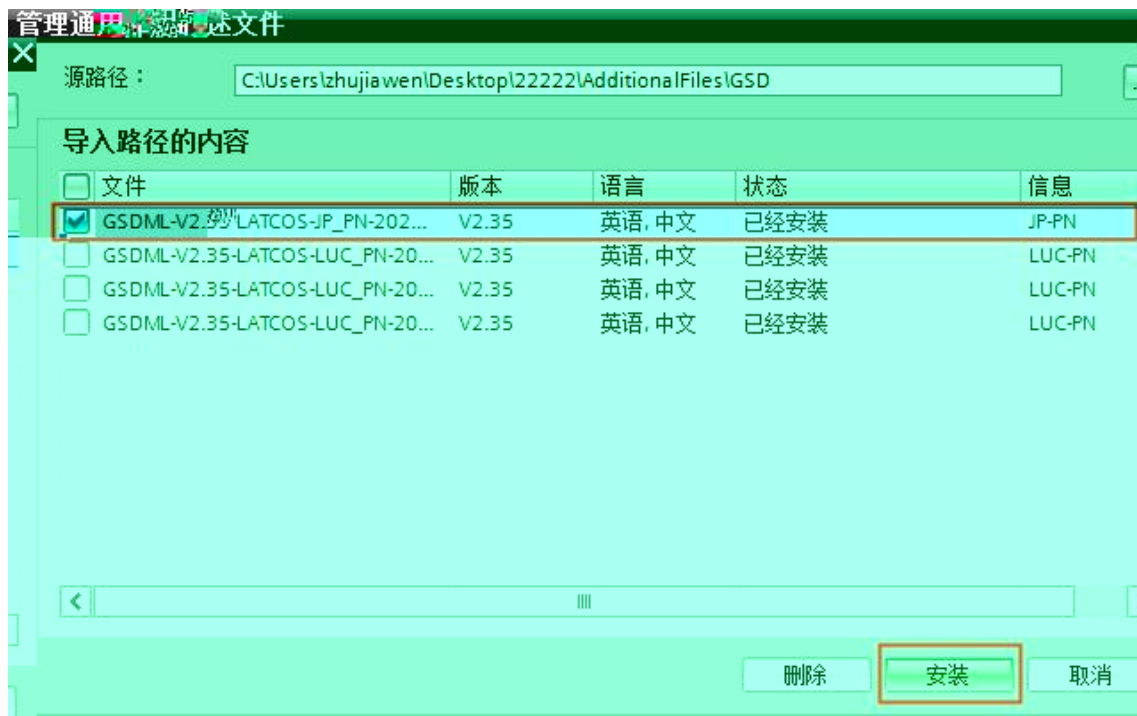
管理通用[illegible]述文件

源路径： C:\Users\zhujiawen\Desktop\22222\AdditionalFiles\GSD

导入路径的内容

| 文件 | 版本 | 语言 | 状态 | 信息 |
|---|---|---|---|---|
| GSDML-V2.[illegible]-LATCOS-JP_PN-202... | V2.35 | 英语, 中文 | 已经安装 | JP-PN |
| GSDML-V2.35-LATCOS-LUC_PN-20... | V2.35 | 英语, 中文 | 已经安装 | LUC-PN |
| GSDML-V2.35-LATCOS-LUC_PN-20... | V2.35 | 英语, 中文 | 已经安装 | LUC-PN |
| GSDML-V2.35-LATCOS-LUC_PN-20... | V2.35 | 英语, 中文 | 已经安装 | LUC-PN |

删除 安装 取消